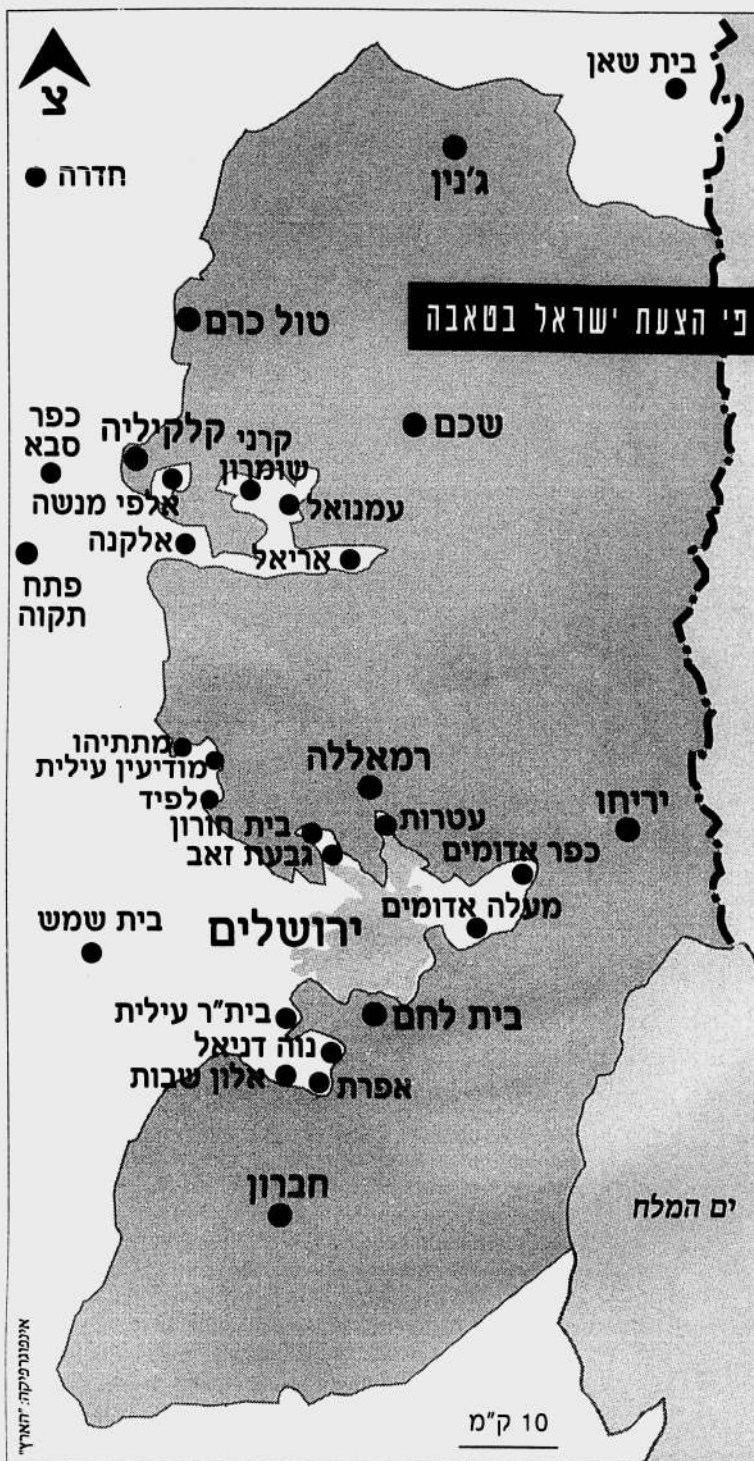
צ

בית שאן

חדרה

ג'נין

פי הצעת ישראל בטאבה

טול כרם

כפר סבא

קלקיליה

קרני שומרון

שכם

אלפי מנשה

עמנואל

אלקנה

אריאל

פתח תקוה

מתתיהו

מודיעין עילית

רמאללה

לפיד

ירחו

בית חורון

עטרות

כפר אדומים

גבעת זאב

בית שמש

ירושלים

מעלה אדומים

בית"ר עילית

בית לחם

נוה דניאל

אלון שבות

אפרת

חברון

ים המלח

10 ק"מ

אינפוגרפיקה: "הארץ"